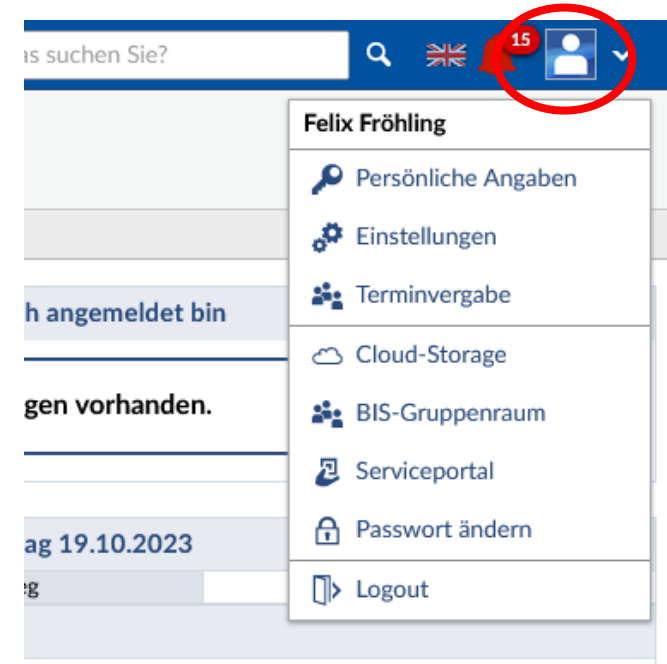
as suchen Sie?

15

Felix Fröhling

Persönliche Angaben

Einstellungen

Terminvergabe

Cloud-Storage

BIS-Gruppenraum

Serviceportal

Passwort ändern

Logout

h angemeldet bin

gen vorhanden.

ag 19.10.2023

eg